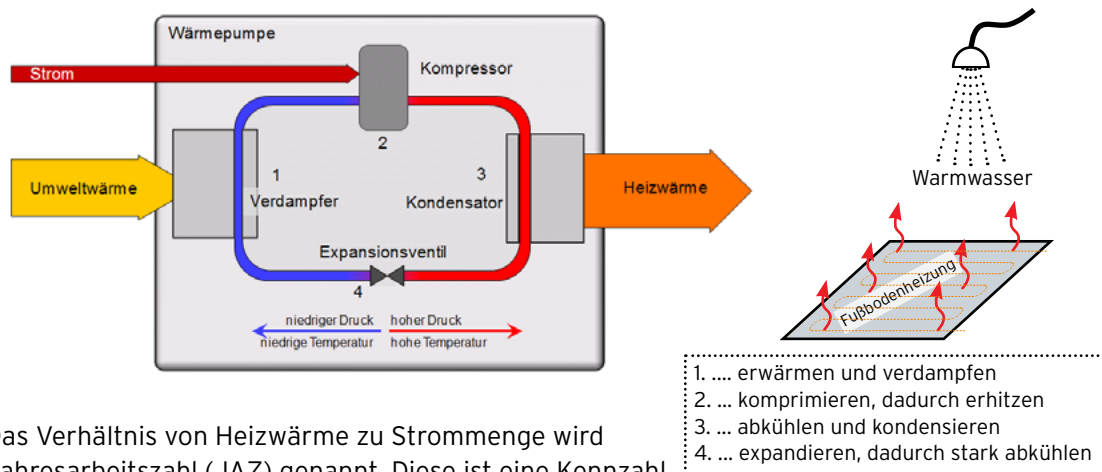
Wärmepumpe

Strom

Kompressor

2

Umweltwärme

1
Verdampfer

3
Kondensator

Heizwärme

Expansionsventil

4

niedriger Druck
niedrige Temperatur

hoher Druck
hohe Temperatur

Warmwasser

Fußbodenheizung

1. .... erwärmen und verdampfen
2. ... komprimieren, dadurch erhitzen
3. ... abkühlen und kondensieren
4. ... expandieren, dadurch stark abkühlen

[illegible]as Verhältnis von Heizwärme zu Strommenge wird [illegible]ahresarbeitszahl ( JAZ) genannt. Diese ist eine Kennzahl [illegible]